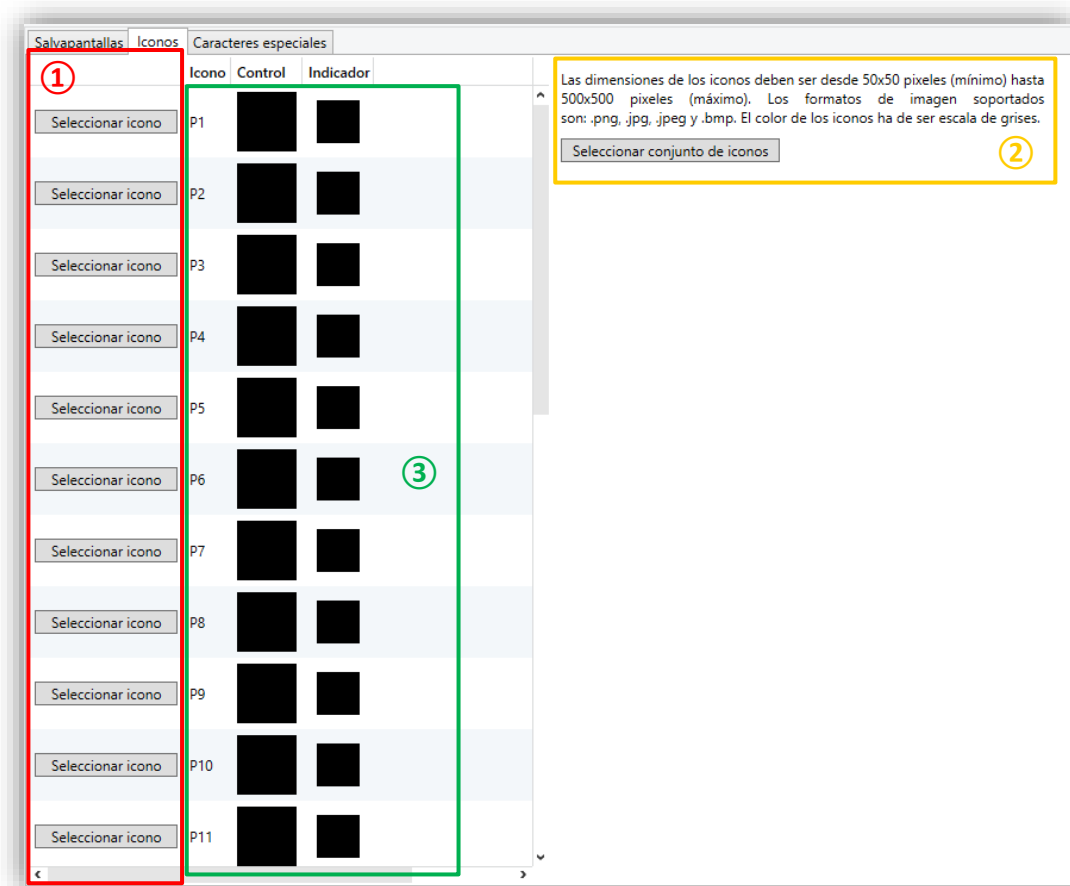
Salvapantallas Iconos Caracteres especiales

①

| | Icono | Control | Indicador |
|---|---|---|---|
| Seleccionar icono | P1 | | |
| Seleccionar icono | P2 | | |
| Seleccionar icono | P3 | | |
| Seleccionar icono | P4 | | |
| Seleccionar icono | P5 | | |
| Seleccionar icono | P6 | | |
| Seleccionar icono | P7 | | |
| Seleccionar icono | P8 | | |
| Seleccionar icono | P9 | | |
| Seleccionar icono | P10 | | |
| Seleccionar icono | P11 | | |

③

Las dimensiones de los iconos deben ser desde 50x50 pixeles (mínimo) hasta 500x500 pixeles (máximo). Los formatos de imagen soportados son: .png, .jpg, .jpeg y .bmp. El color de los iconos ha de ser escala de grises.

Seleccionar conjunto de iconos

②